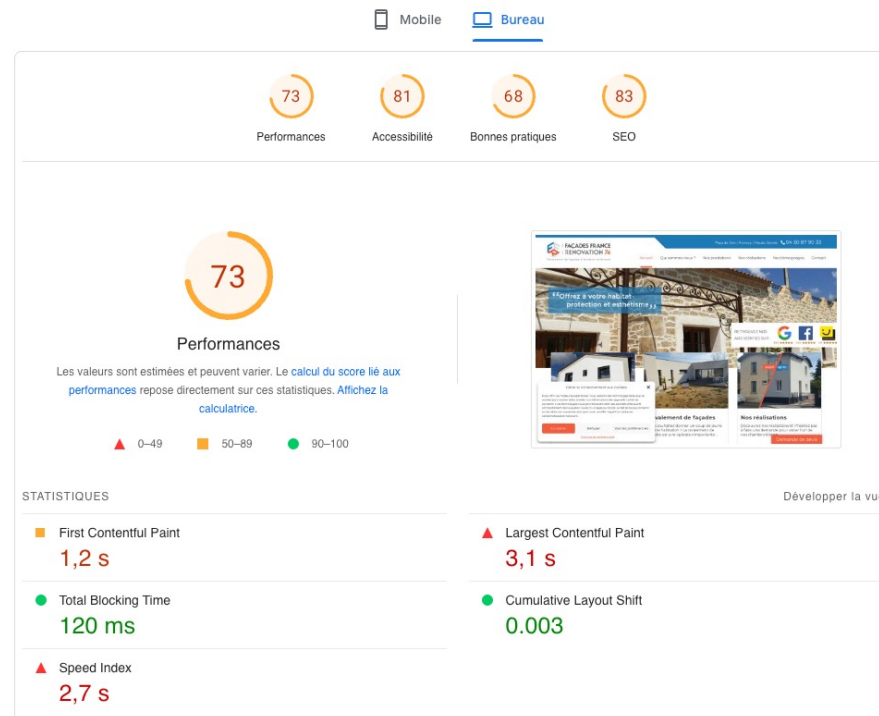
Mobile Bureau

73
Performances

81
Accessibilité

68
Bonnes pratiques

83
SEO

73

Performances

Les valeurs sont estimées et peuvent varier. Le calcul du score lié aux performances repose directement sur ces statistiques. Affichez la calculatrice.

0–49 50–89 90–100

FAÇADES FRANCE RÉNOVATION

« Offrez à votre habitat protection et esthétisme »

STATISTIQUES

Développer la vu

First Contentful Paint
1,2 s

Largest Contentful Paint
3,1 s

Total Blocking Time
120 ms

Cumulative Layout Shift
0.003

Speed Index
2,7 s